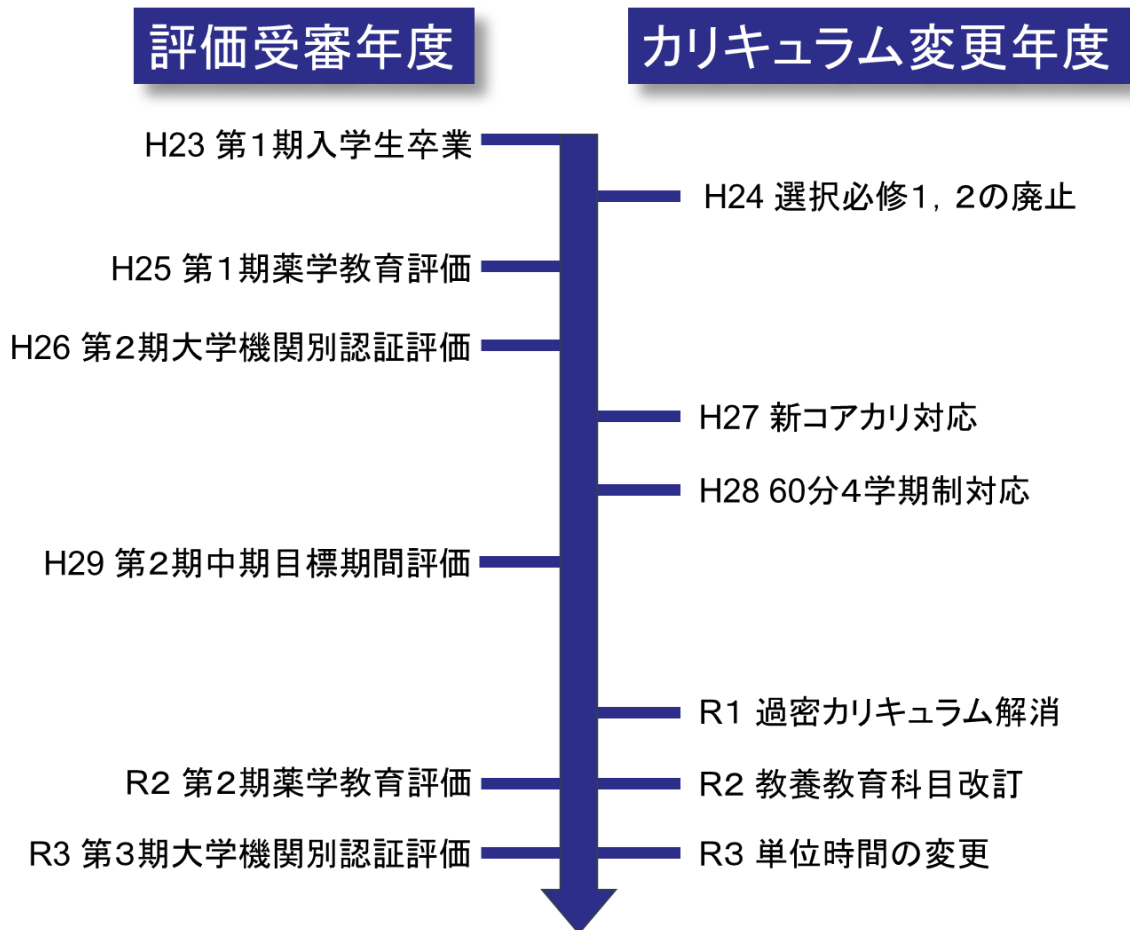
評価受審年度

カリキュラム変更年度

H23 第1期入学生卒業

H24 選択必修1，2の廃止

H25 第1期薬学教育評価

H26 第2期大学機関別認証評価

H27 新コアカリ対応

H28 60分4学期制対応

H29 第2期中期目標期間評価

R1 過密カリキュラム解消

R2 第2期薬学教育評価

R2 教養教育科目改訂

R3 第3期大学機関別認証評価

R3 単位時間の変更